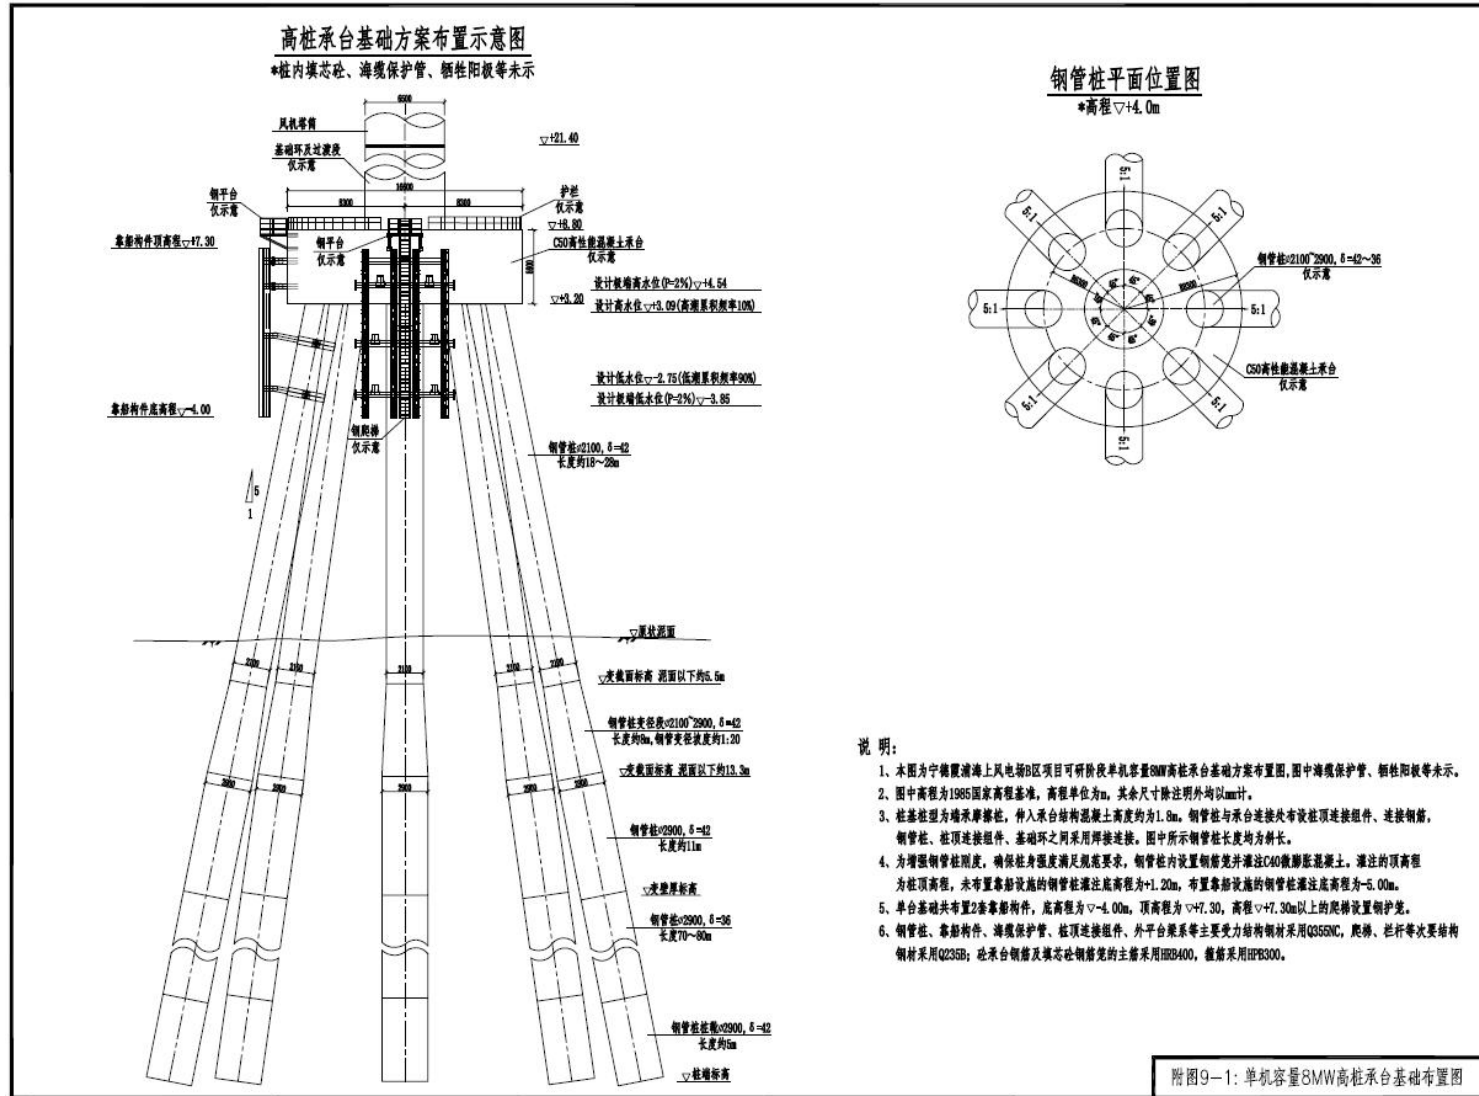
高桩承台基础方案布置示意图
*桩内填芯砼、海缆保护管、牺牲阳极等未示

6500
风机塔筒
基础环及过渡段
仪示意
▽+21.40
16000
8300
8300
钢平台
仪示意
护栏
仪示意
▽+8.80
靠船构件顶高程▽+7.30
钢平台
仪示意
C50高性能混凝土承台
仪示意
设计极端高水位(P=2%)▽+4.54
▽+3.20
设计高水位▽+3.09(高潮累积频率10%)
设计低水位▽-2.75(低潮累积频率90%)
设计极端低水位(P=2%)▽-3.85
靠船构件底高程▽-4.00
钢爬梯
仪示意
钢管桩φ2100, δ=42
长度约18~28m
5
1
▽原状泥面
2100
2100
2100
2100
2100
▽变截面标高 泥面以下约5.5m
钢管桩变径段φ2100~2900, δ=42
长度约8m,钢管变径坡度约1:20
▽变截面标高 泥面以下约13.3m
2900
2900
2900
2900
2900
钢管桩φ2900, δ=42
长度约11m
▽变壁厚标高
钢管桩φ2900, δ=36
长度70~80m
钢管桩桩靴φ2900, δ=42
长度约5m
▽桩端标高

钢管桩平面位置图
*高程▽+4.0m
5:1
5:1
5:1
5:1
5:1
5:1
5:1
5:1
R8500
R8500
45°
钢管桩φ2100~2900, δ=42~36
仪示意
C50高性能混凝土承台
仪示意

说 明:
1、本图为宁德霞浦海上风电场B区项目可研阶段单机容量8MW高桩承台基础方案布置图,图中海缆保护管、牺牲阳极等未示。
2、图中高程为1985国家高程基准,高程单位为m,其余尺寸除注明外均以mm计。
3、桩基桩型为端承摩擦桩,伸入承台结构混凝土高度约为1.8m。钢管桩与承台连接处布设桩顶连接组件、连接钢筋,钢管桩、桩顶连接组件、基础环之间采用焊接连接。图中所示钢管桩长度均为斜长。
4、为增强钢管桩刚度,确保桩身强度满足规范要求,钢管桩内设置钢筋笼并灌注C40微膨胀混凝土。灌注的顶高程为桩顶高程,未布置靠船设施的钢管桩灌注底高程为+1.20m,布置靠船设施的钢管桩灌注底高程为-5.00m。
5、单台基础共布置2套靠船构件,底高程为▽-4.00m,顶高程为▽+7.30,高程▽+7.30m以上的爬梯设置钢护笼。
6、钢管桩、靠船构件、海缆保护管、桩顶连接组件、外平台梁系等主要受力结构钢材采用Q355NC,爬梯、栏杆等次要结构钢材采用Q235B;砼承台钢筋及填芯砼钢筋笼的主筋采用HRB400,箍筋采用HPB300。

附图9-1:单机容量8MW高桩承台基础布置图